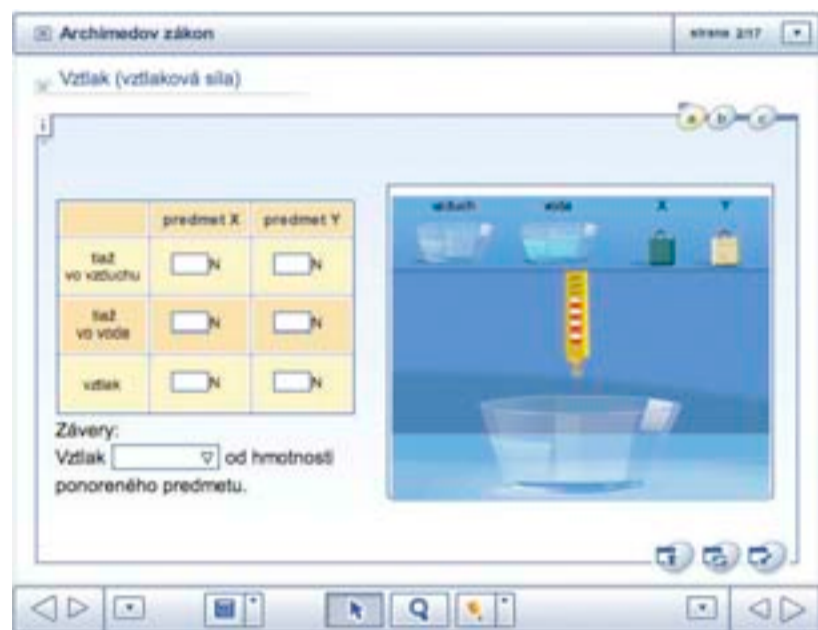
Archimedov zákon

strana 2/17

Vztlak (vztlaková sila)

i

a b c

| | predmet X | predmet Y |
|---|---|---|
| tiaž vo vzduchu | N | N |
| tiaž vo vode | N | N |
| vztlak | N | N |

Závery:
Vztlak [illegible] od hmotnosti ponoreného predmetu.

vzduch voda X Y